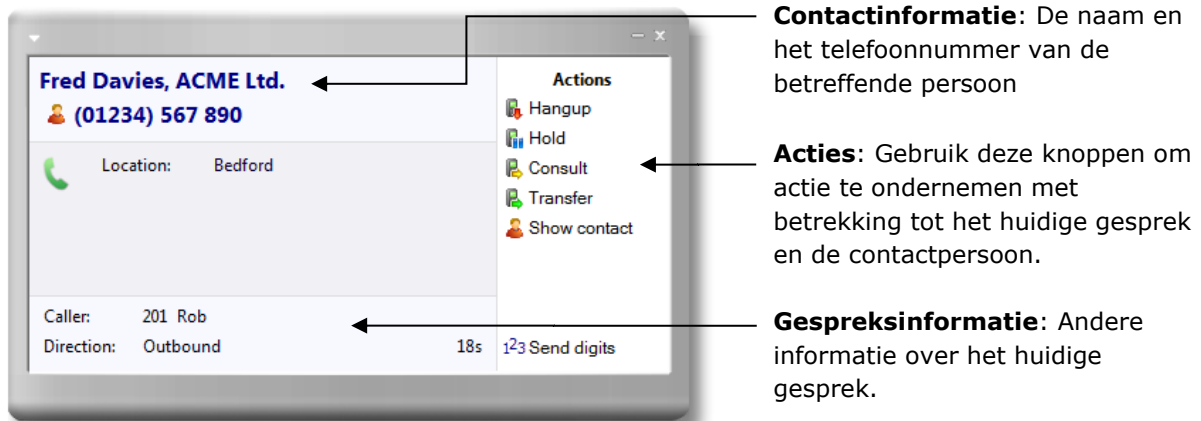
Fred Davies, ACME Ltd.
(01234) 567 890

Location: Bedford

Caller: 201 Rob
Direction: Outbound 18s

Actions
Hangup
Hold
Consult
Transfer
Show contact

123 Send digits

**Contactinformatie**: De naam en het telefoonnummer van de betreffende persoon

**Acties**: Gebruik deze knoppen om actie te ondernemen met betrekking tot het huidige gesprek en de contactpersoon.

**Gespreksinformatie**: Andere informatie over het huidige gesprek.